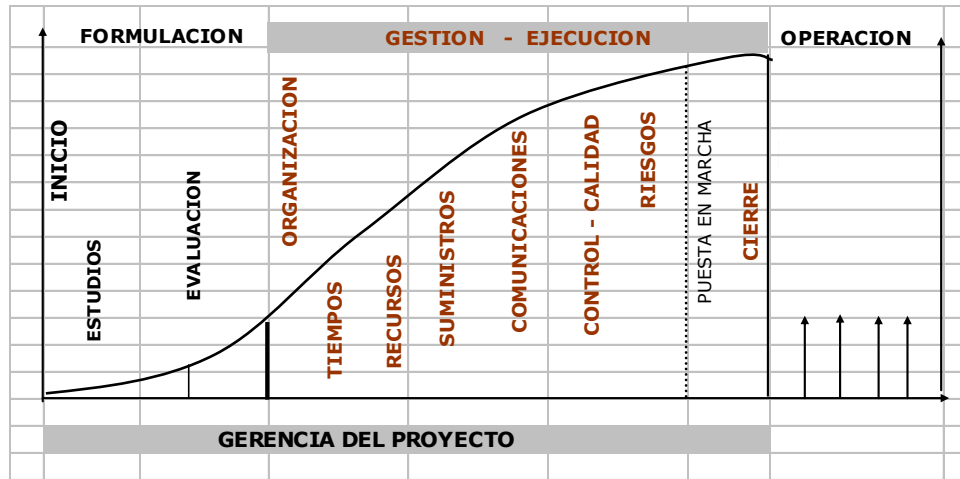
FORMULACION

GESTION - EJECUCION

OPERACION

INICIO

ESTUDIOS

EVALUACION

ORGANIZACION

TIEMPOS

RECURSOS

SUMINISTROS

COMUNICACIONES

CONTROL - CALIDAD

RIESGOS

PUESTA EN MARCHA

CIERRE

GERENCIA DEL PROYECTO